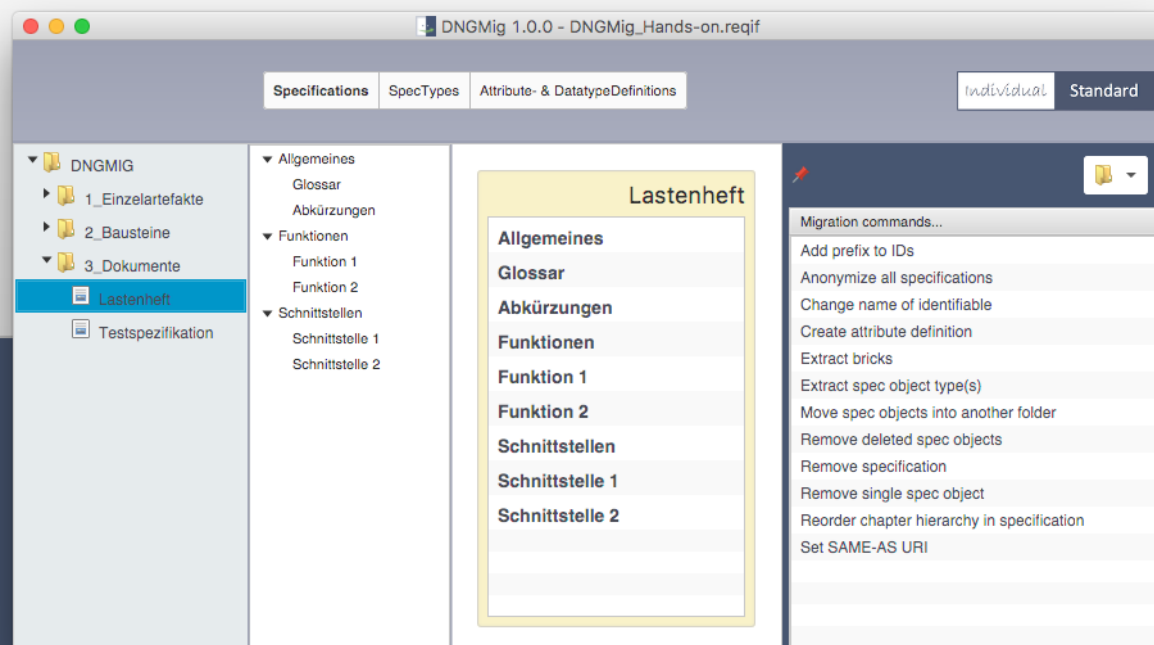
DNGMig 1.0.0 - DNGMig_Hands-on.reqif

Specifications | SpecTypes | Attribute- & DatatypeDefinitions

Individual | Standard

DNGMIG
1_Einzelartefakte
2_Bausteine
3_Dokumente
Lastenheft
Testspezifikation

Allgemeines
Glossar
Abkürzungen
Funktionen
Funktion 1
Funktion 2
Schnittstellen
Schnittstelle 1
Schnittstelle 2

Lastenheft

Allgemeines
Glossar
Abkürzungen
Funktionen
Funktion 1
Funktion 2
Schnittstellen
Schnittstelle 1
Schnittstelle 2

Migration commands...
Add prefix to IDs
Anonymize all specifications
Change name of identifiable
Create attribute definition
Extract bricks
Extract spec object type(s)
Move spec objects into another folder
Remove deleted spec objects
Remove specification
Remove single spec object
Reorder chapter hierarchy in specification
Set SAME-AS URI